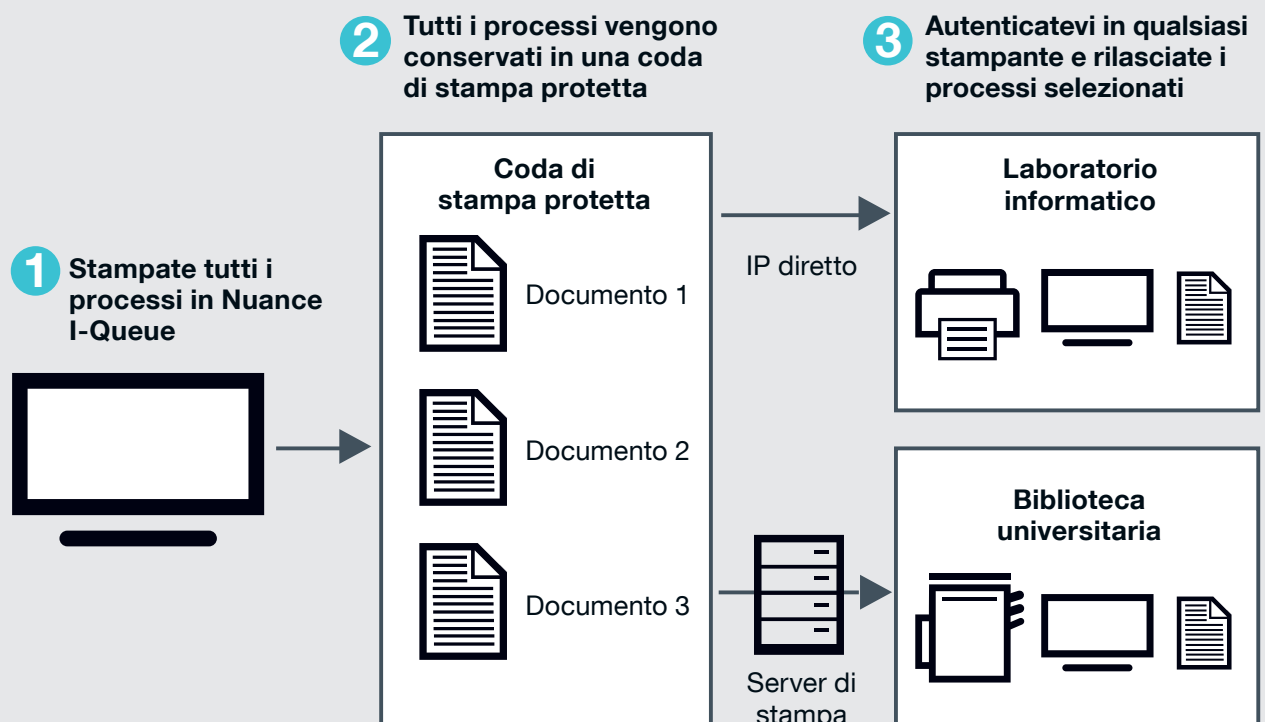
2 Tutti i processi vengono conservati in una coda di stampa protetta

3 Autenticatevi in qualsiasi stampante e rilasciate i processi selezionati

1 Stampate tutti i processi in Nuance I-Queue

Coda di stampa protetta

Documento 1

Documento 2

Documento 3

IP diretto

Server di stampa

Laboratorio informatico

Biblioteca universitaria